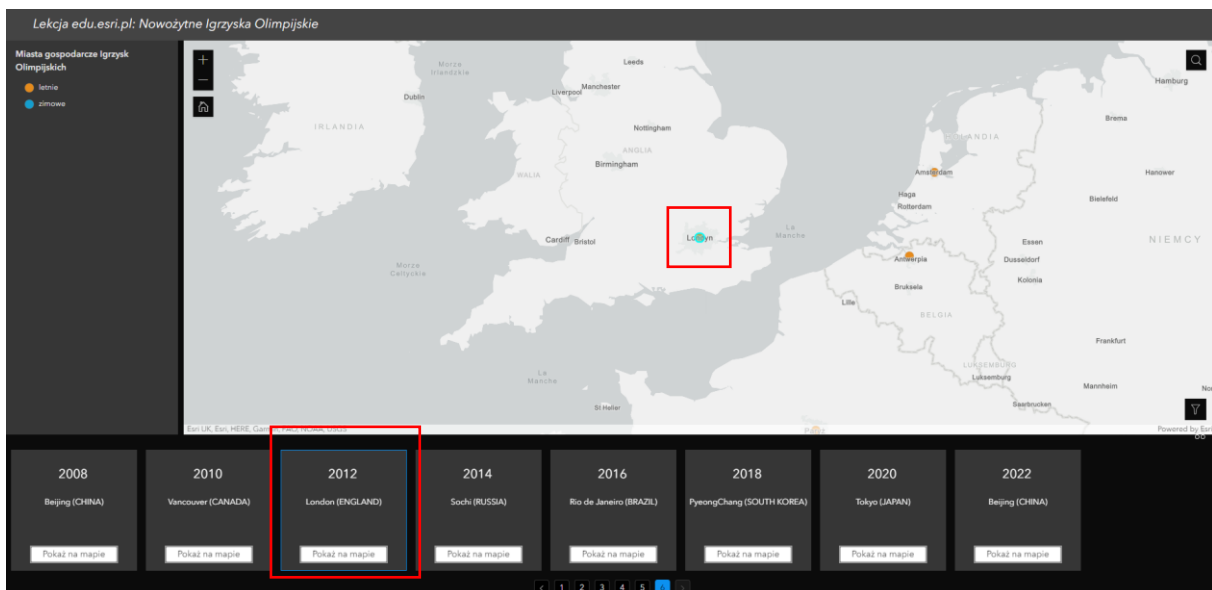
Lekcja edu.esri.pl: Nowożytne Igrzyska Olimpijskie

Miasta gospodarcze Igrzysk Olimpijskich
letnie
zimowe

+
—

Morze Irlandzkie
Leeds
Dublin
Liverpool
Manchester
IRLANDIA
Nottingham
ANGLIA
WALIA
Birmingham
Cardiff
Bristol
London
La Manche
Morze Celtyckie
La Manche
St Helier
Hamburg
Brema
ANDIA
Amsterdam
Hanower
Haga
Rotterdam
Bielefeld
Essen
NIEMCY
Antwerpia
Dusseldorf
Kolonia
Bruksela
Lille
BELGIA
Frankfurt
LUKSEMBURG
Luksemburg
Mannheim
Saarbrucken
Paris

Esri UK, Esri, HERE, Garmin, FAO, NOAA, USGS
Powered by Esri

| 2008 | 2010 | 2012 | 2014 | 2016 | 2018 | 2020 | 2022 |
|---|---|---|---|---|---|---|---|
| Beijing (CHINA) | Vancouver (CANADA) | London (ENGLAND) | Sochi (RUSSIA) | Rio de Janeiro (BRAZIL) | PyeongChang (SOUTH KOREA) | Tokyo (JAPAN) | Beijing (CHINA) |
| Pokaż na mapie | Pokaż na mapie | Pokaż na mapie | Pokaż na mapie | Pokaż na mapie | Pokaż na mapie | Pokaż na mapie | Pokaż na mapie |

< 1 2 3 4 5 6 >